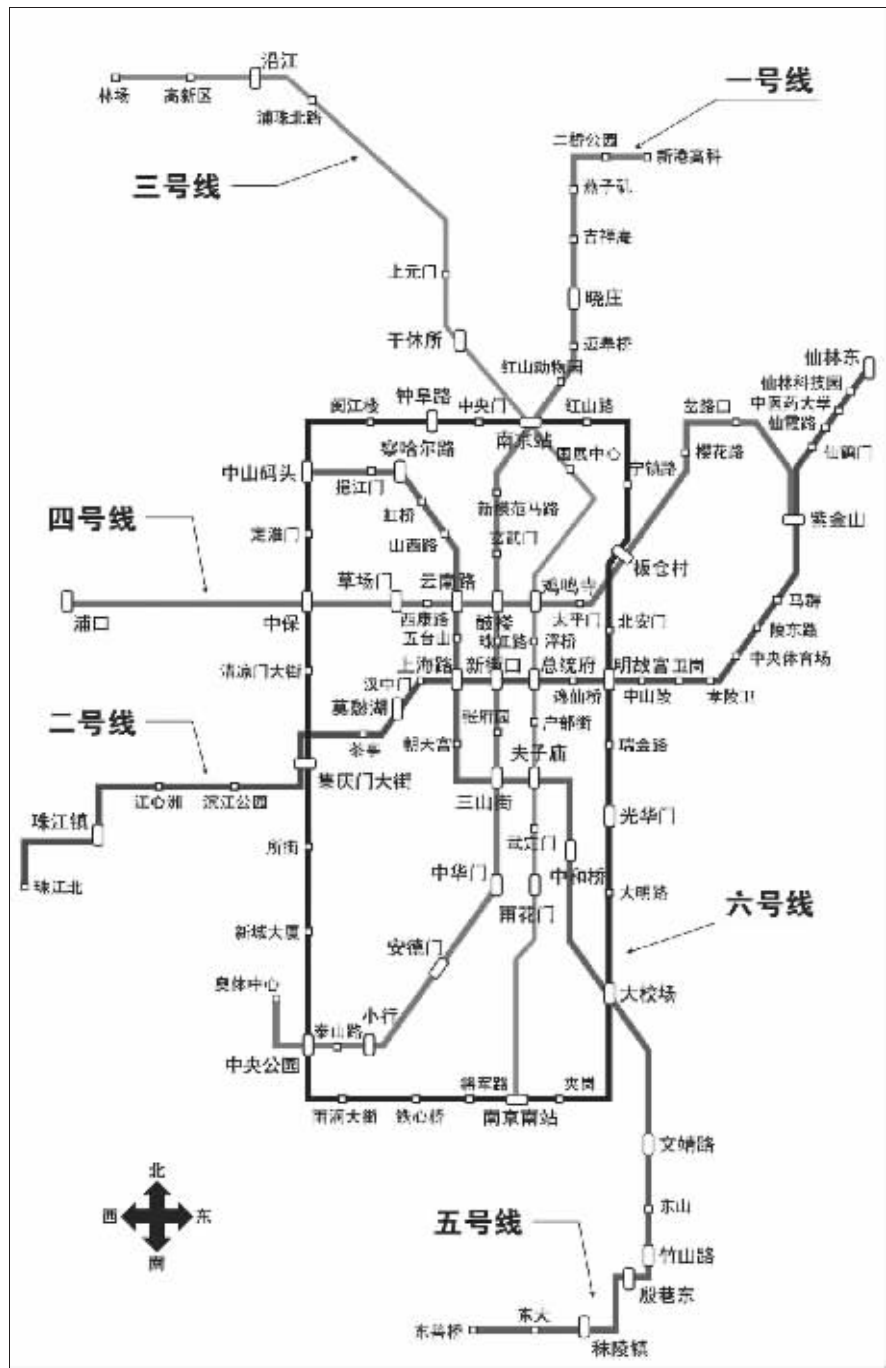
沿江
林场
高新区
浦珠北路
一号线
二桥公园
新港高科
三号线
燕子矶
吉祥庵
上元门
晓庄
干休所
迈皋桥
红山动物园
仙林东
仙林科技园
中医药大学
仙鹤路
玄武门
钟阜路
中央门
红山路
南京站
阅江楼
察哈尔路
国展中心
宁镇路
樱花路
中山码头
挹江门
仙鹤门
紫金山
四号线
定淮门
虹桥
新模范马路
山西路
玄武门
板仓村
草场门
云南路
鸡鸣寺
西康路
太平门
北安门
浦口
中保
五台山
鼓楼
珠江路
浮桥
马群
陵东路
中央体育场
清凉门大街
汉中门
上海路
新街口
总统府
明故宫卫岗
莫愁湖
逸仙桥
中山坡
孝陵卫
二号线
茶亭
朝天宫
张府园
户部街
瑞金路
集庆门大街
夫子庙
江心洲
滨江公园
三山街
珠江镇
光华门
所街
武定门
珠江北
中华门
中和桥
大明路
新城大厦
雨花门
六号线
安德门
奥体中心
大校场
小行
泰山路
中央公园
扬家路
夹岗
雨润大街
铁心桥
南京南站
文靖路
北
西
东
南
东山
五号线
竹山路
殷巷东
东善桥
东大
秣陵镇